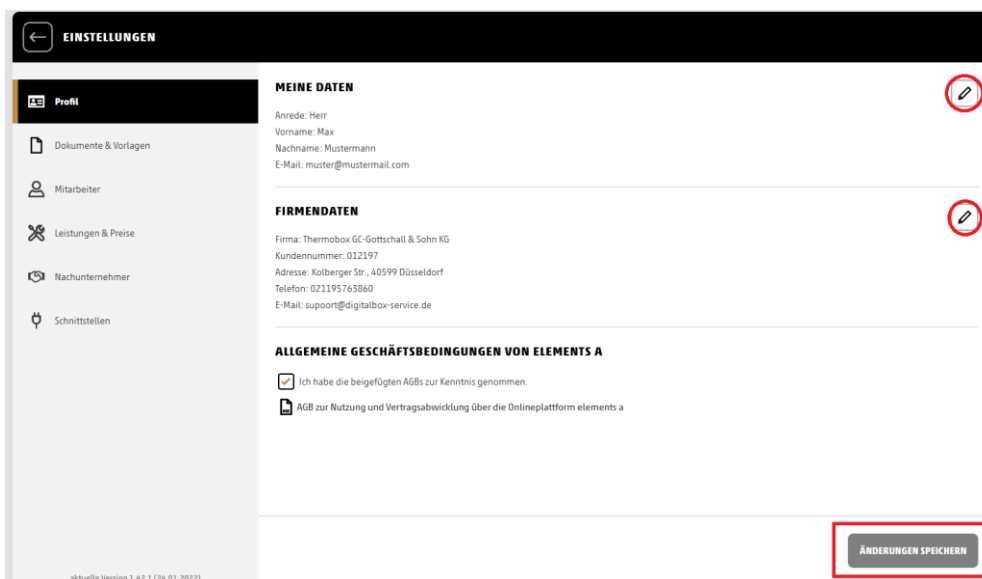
EINSTELLUNGEN

Profil

Dokumente & Vorlagen

Mitarbeiter

Leistungen & Preise

Nachunternehmer

Schnittstellen

aktuelle Version 1.47.1 (24.01.2022)

MEINE DATEN

Anrede: Herr
Vorname: Max
Nachname: Mustermann
E-Mail: muster@mustermail.com

FIRMENDATEN

Firma: Thermobox GC-Gottschall & Sohn KG
Kundennummer: 012197
Adresse: Kolberger Str., 40599 Düsseldorf
Telefon: 021195763860
E-Mail: supoort@digitalbox-service.de

ALLGEMEINE GESCHÄFTSBEDINGUNGEN VON ELEMENTS A

Ich habe die beigefügten AGBs zur Kenntnis genommen.

AGB zur Nutzung und Vertragsabwicklung über die Onlineplattform elements a

ÄNDERUNGEN SPEICHERN